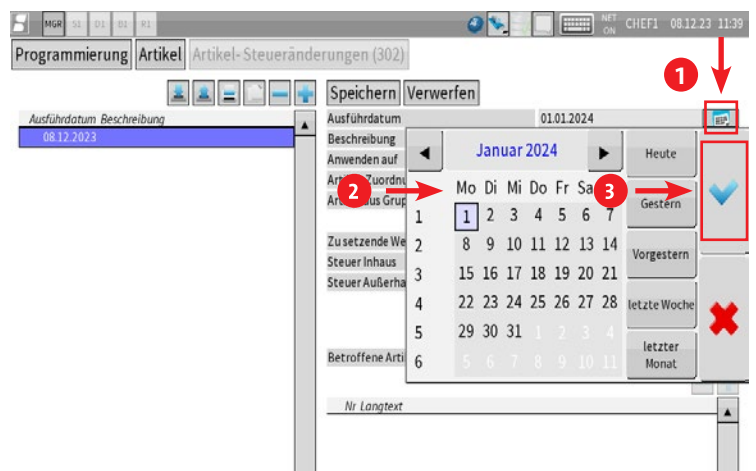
MGR S1 D1 D2 R1 NET ON CHEF1 08.12.23 11:39

Programmierung Artikel Artikel-Steueränderungen (302)

Speichern Verwerfen

Ausführdatum Beschreibung
08.12.2023

Ausführdatum 01.01.2024
Beschreibung
Anwenden auf
Artikel Zuordnu
Artikel aus Grup
Zu setzende We
Steuer Inhaus
Steuer Außerha
Betroffene Arti

1
2
3

Januar 2024

| | Mo | Di | Mi | Do | Fr | Sa | So |
|---|---|---|---|---|---|---|---|
| 1 | 1 | 2 | 3 | 4 | 5 | 6 | 7 |
| 2 | 8 | 9 | 10 | 11 | 12 | 13 | 14 |
| 3 | 15 | 16 | 17 | 18 | 19 | 20 | 21 |
| 4 | 22 | 23 | 24 | 25 | 26 | 27 | 28 |
| 5 | 29 | 30 | 31 | 1 | 2 | 3 | 4 |
| 6 | 5 | 6 | 7 | 8 | 9 | 10 | 11 |

Heute
Gestern
Vorgestern
letzte Woche
letzter Monat

Nr Langtext